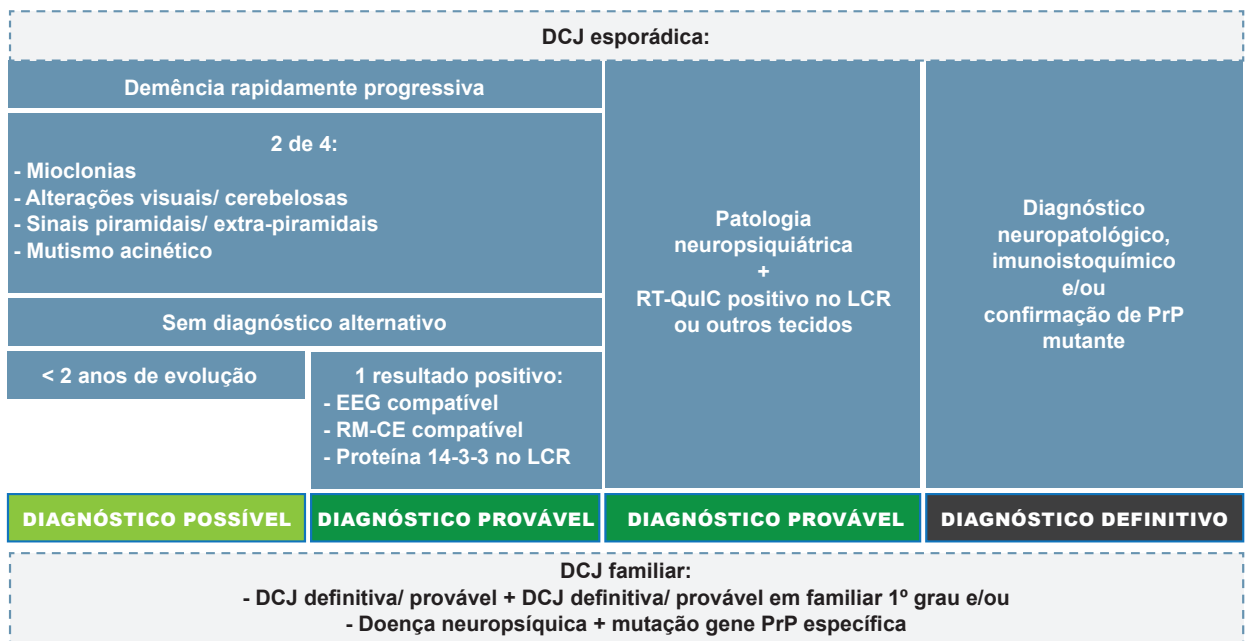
DCJ esporádica:

Demência rapidamente progressiva

2 de 4:
- Mioclonias
- Alterações visuais/ cerebelosas
- Sinais piramidais/ extra-piramidais
- Mutismo acinético

Sem diagnóstico alternativo

< 2 anos de evolução

1 resultado positivo:
- EEG compatível
- RM-CE compatível
- Proteína 14-3-3 no LCR

Patologia neuropsiquiátrica
+
RT-QuIC positivo no LCR ou outros tecidos

Diagnóstico neuropatológico, imunoistoquímico e/ou confirmação de PrP mutante

DIAGNÓSTICO POSSÍVEL

DIAGNÓSTICO PROVÁVEL

DIAGNÓSTICO PROVÁVEL

DIAGNÓSTICO DEFINITIVO

DCJ familiar:
- DCJ definitiva/ provável + DCJ definitiva/ provável em familiar 1º grau e/ou
- Doença neuropsíquica + mutação gene PrP específica